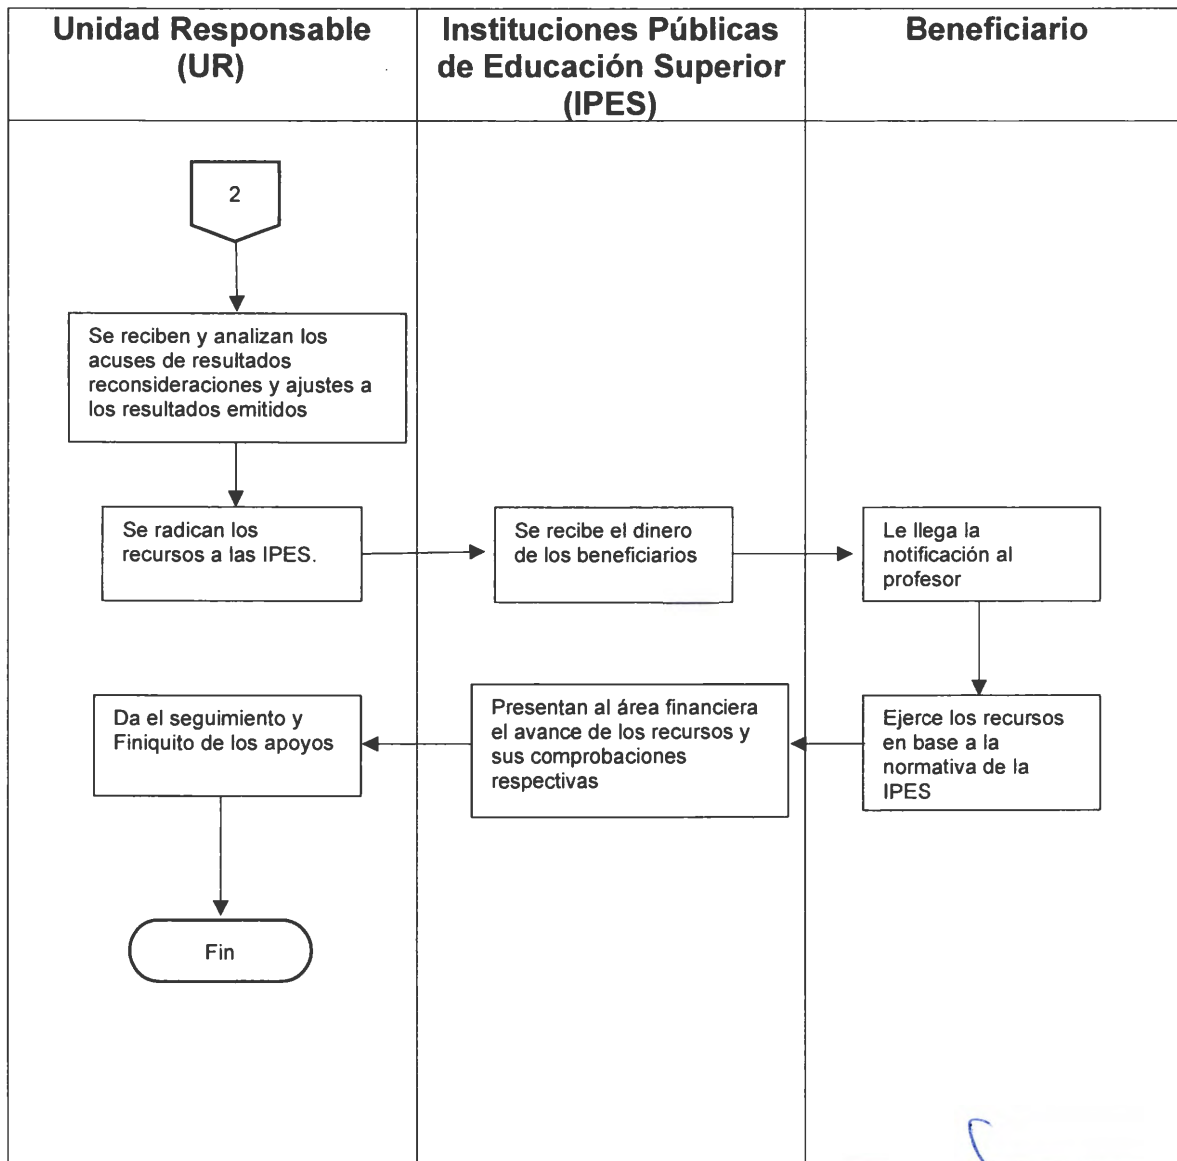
| Unidad Responsable (UR) | Instituciones Públicas de Educación Superior (IPES) | Beneficiario |
|---|---|---|

2

Se reciben y analizan los acuses de resultados reconsideraciones y ajustes a los resultados emitidos

Se radican los recursos a las IPES.

Se recibe el dinero de los beneficiarios

Le llega la notificación al profesor

Ejerce los recursos en base a la normativa de la IPES

Presentan al área financiera el avance de los recursos y sus comprobaciones respectivas

Da el seguimiento y Finiquito de los apoyos

Fin